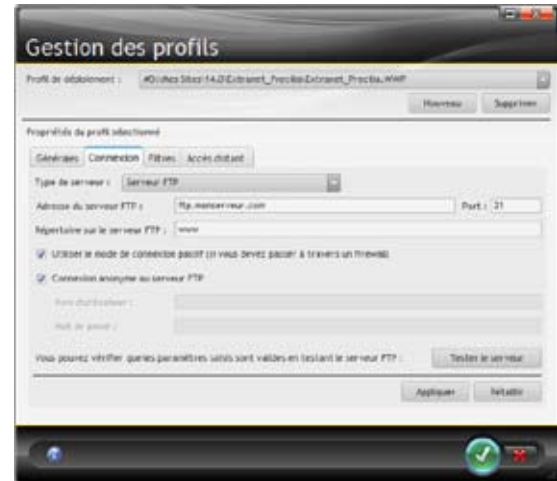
Gestion des profils

Profil de déploiement : #D:\Mes Sites\14.0\Extranet_Precilia\Extranet_Precilia.WWP

Nouveau Supprimer

Propriétés du profil sélectionné

Générales Connexion Filtres Accès distant

Type de serveur : Serveur FTP

Adresse du serveur FTP : ftp.monserveur.com Port : 21

Répertoire sur le serveur FTP : www

Utiliser le mode de connexion passif (si vous devez passer à travers un firewall)

Connexion anonyme au serveur FTP

Nom d'utilisateur :

Mot de passe :

Vous pouvez vérifier que les paramètres saisis sont valides en testant le serveur FTP : Tester le serveur

Appliquer Rétablir